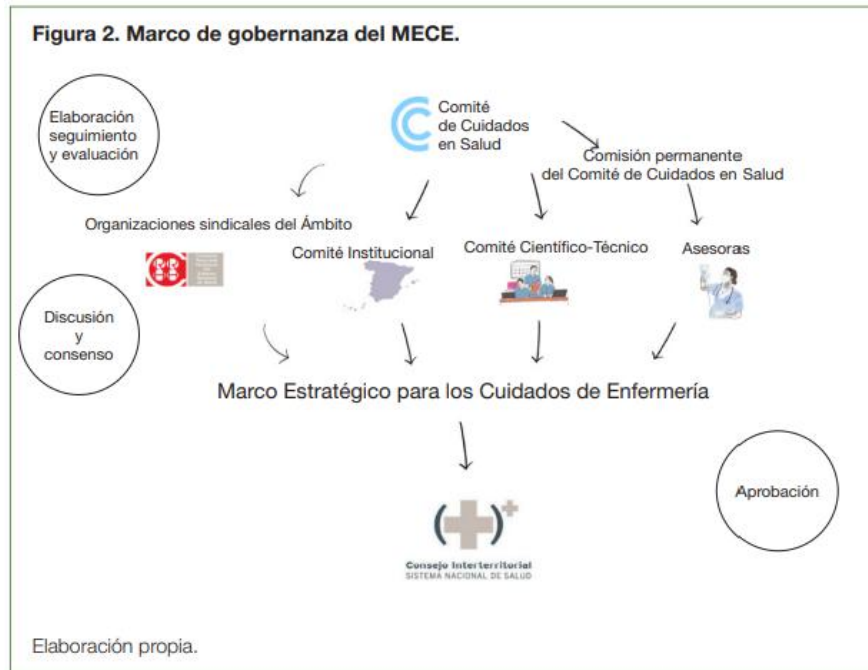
Figura 2. Marco de gobernanza del MECE.

Elaboración seguimiento y evaluación

Comité de Cuidados en Salud

Comisión permanente del Comité de Cuidados en Salud

Organizaciones sindicales del Ámbito

Comité Institucional

Comité Científico-Técnico

Asesoras

Discusión y consenso

Marco Estratégico para los Cuidados de Enfermería

Aprobación

Consejo Interterritorial
SISTEMA NACIONAL DE SALUD

Elaboración propia.